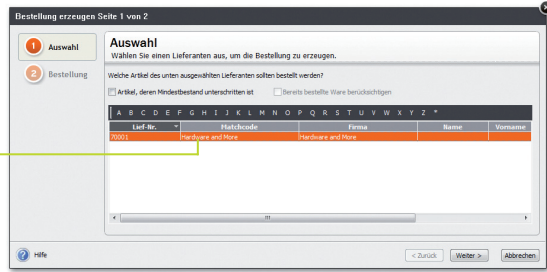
Bestellung erzeugen Seite 1 von 2

1 Auswahl

2 Bestellung

Auswahl

Wählen Sie einen Lieferanten aus, um die Bestellung zu erzeugen.

Welche Artikel des unten ausgewählten Lieferanten sollten bestellt werden?

Artikel, deren Mindestbestand unterschritten ist

Bereits bestellte Ware berücksichtigen

A B C D E F G H I J K L M N O P Q R S T U V W X Y Z *

| Lief-Nr. | Matchcode | Firma | Name | Vorname |
|---|---|---|---|---|
| 70001 | Hardware and More | Hardware and More | | |

Hilfe

< Zurück

Weiter >

Abbrechen